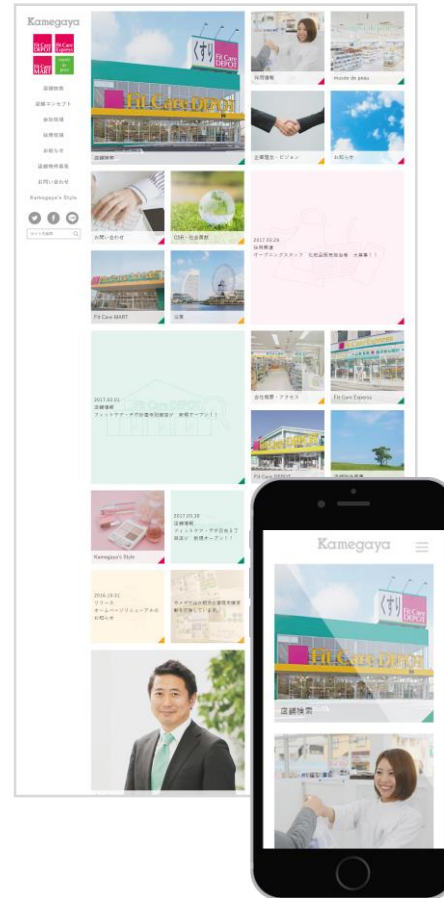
Kamegaya

Fit Care DEPOT
Fit Care Express
Fit Care MART
Monde de peau

店舗検索
店舗コンセプト
会社情報
採用情報
お知らせ
店舗検索募集
お問い合わせ
Kamegaya's Style

くすり
Fit Care DEPOT
店舗検索

採用情報
Monde de peau
企業理念・ビジョン
お知らせ

お問い合わせ
CSR・社会貢献

2017.03.26
採用情報
オープニングスタッフ 北町店 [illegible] 大募集!!

Fit Care MART
企業

2017.03.01
店舗情報
フィットケアデポ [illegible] 新規オープン!!

会社概要・アクセス
Fit Care Express
Fit Care DEPOT
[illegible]

Kamegaya's Style

2017.03.10
店舗情報
フィットケア・デポ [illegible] 新規オープン!!

2016.10.01
リリース
ホームページリニューアルのお知らせ

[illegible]

Kamegaya
くすり
Fit Care DEPOT
店舗検索